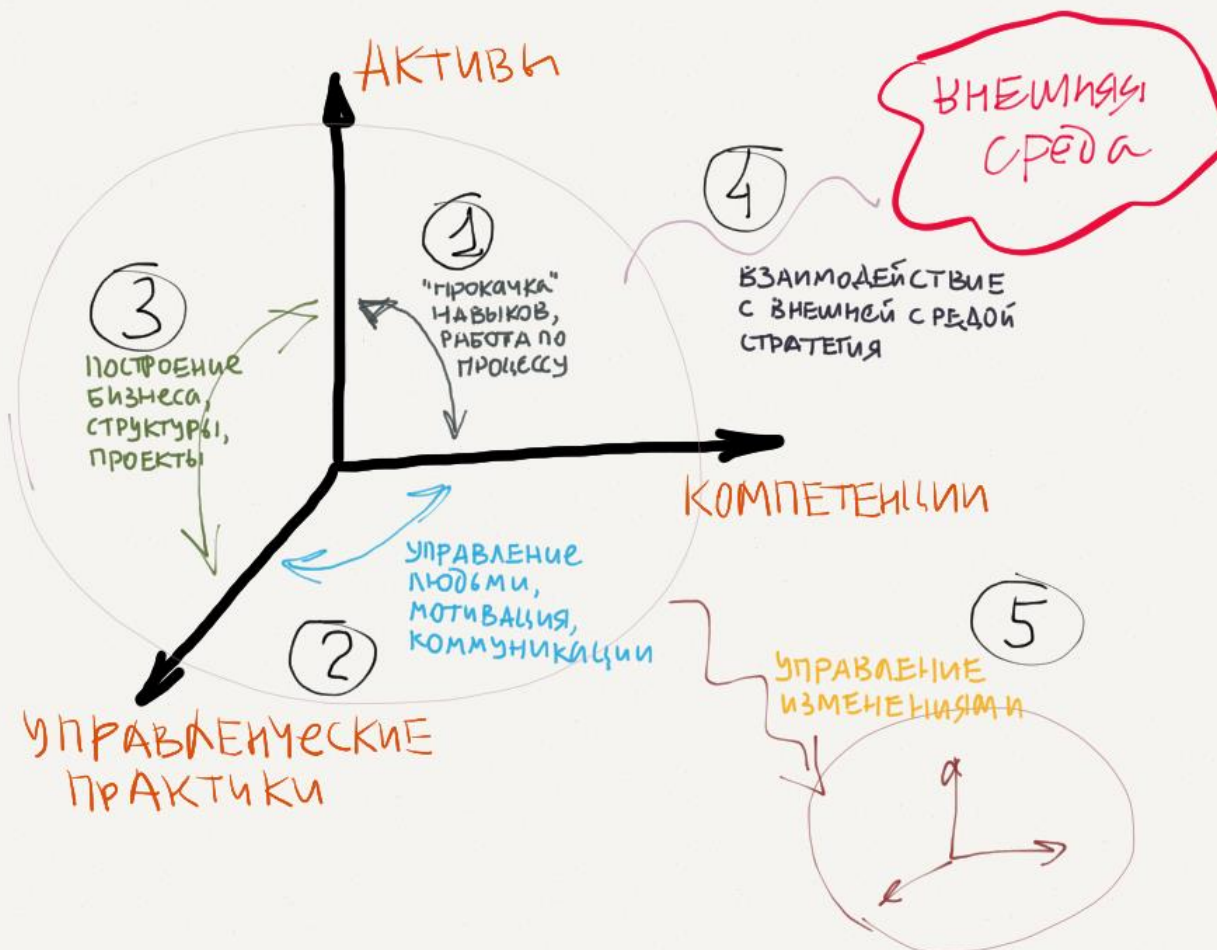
АКТИВЫ

ВНЕШНЯЯ СРЕДА

4

ВЗАИМОДЕЙСТВИЕ С ВНЕШНЕЙ СРЕДОЙ СТРАТЕГИЯ

1

"ПРОКАЧКА" НАВЫКОВ, РАБОТА ПО ПРОЦЕССУ

3

ПОСТРОЕНИЕ БИЗНЕСА, СТРУКТУРЫ, ПРОЕКТЫ

КОМПЕТЕНЦИИ

УПРАВЛЕНИЕ ЛЮДЬМИ, МОТИВАЦИЯ, КОММУНИКАЦИИ

2

5

УПРАВЛЕНИЕ ИЗМЕНЕНИЯМИ

a

УПРАВЛЕНЧЕСКИЕ ПРАКТИКИ